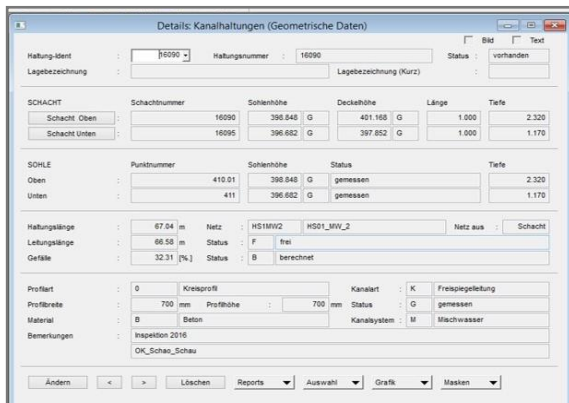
Details: Kanalhaltungen (Geometrische Daten)

Bild Text

Haltung-Ident : 16090 Haltungsnummer : 16090 Status : vorhanden

Lagebezeichnung : Lagebezeichnung (Kurz) :

SCHACHT Schachtnummer Sohlenhöhe Deckelhöhe Länge Tiefe

Schacht Oben : 16090 398.848 G 401.168 G 1.000 2.320

Schacht Unten : 16095 396.682 G 397.852 G 1.000 1.170

SOHLE Punktnummer Sohlenhöhe Status Tiefe

Oben : 410.01 398.848 G gemessen 2.320

Unten : 411 396.682 G gemessen 1.170

Haltungslänge : 67.04 m Netz : HS1MW2 HS01_MW_2 Netz aus : Schacht

Leitungslänge : 66.58 m Status : F frei

Gefälle : 32.31 [%.] Status : B berechnet

Profilart : 0 Kreisprofil Kanalart : K Freispiegelleitung

Profilbreite : 700 mm Profilhöhe : 700 mm Status : G gemessen

Material : B Beton Kanalsystem : M Mischwasser

Bemerkungen : Inspektion 2016

OK_Schao_Schau

Ändern < > Löschen Reports Auswahl Grafik Masken